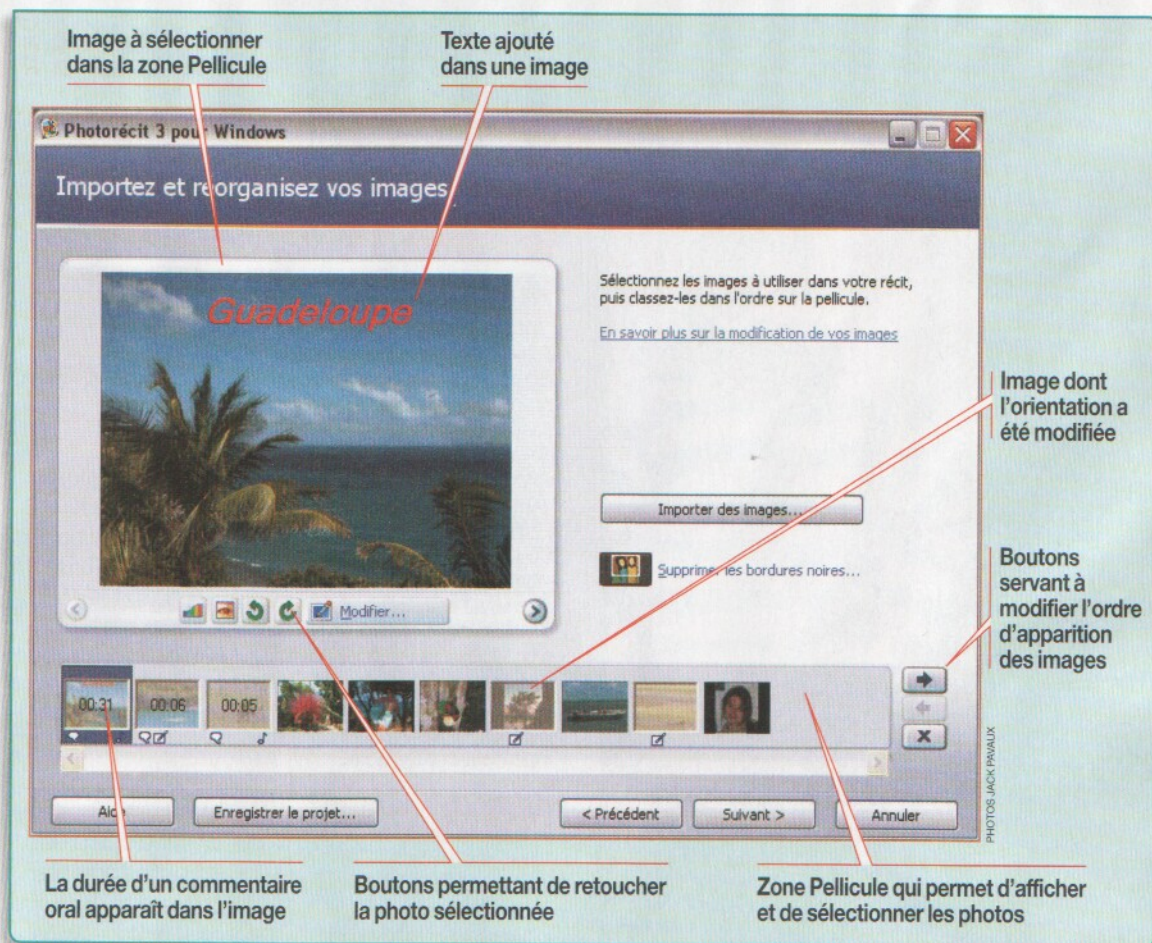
Image à sélectionner dans la zone Pellicule

Texte ajouté dans une image

Photorécit 3 pou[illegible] Windows

Importez et r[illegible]organisez vos images

Guadeloupe

Sélectionnez les images à utiliser dans votre récit, puis classez-les dans l'ordre sur la pellicule.

En savoir plus sur la modification de vos images

Image dont l'orientation a été modifiée

Importer des images...

Boutons servant à modifier l'ordre d'apparition des images

Supprime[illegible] les bordures noires...

Modifier...

00:31

00:06

00:05

Al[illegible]

Enregistrer le projet...

< Précédent

Suivant >

Annuler

PHOTOS JACK PAVAUX

La durée d'un commentaire oral apparaît dans l'image

Boutons permettant de retoucher la photo sélectionnée

Zone Pellicule qui permet d'afficher et de sélectionner les photos